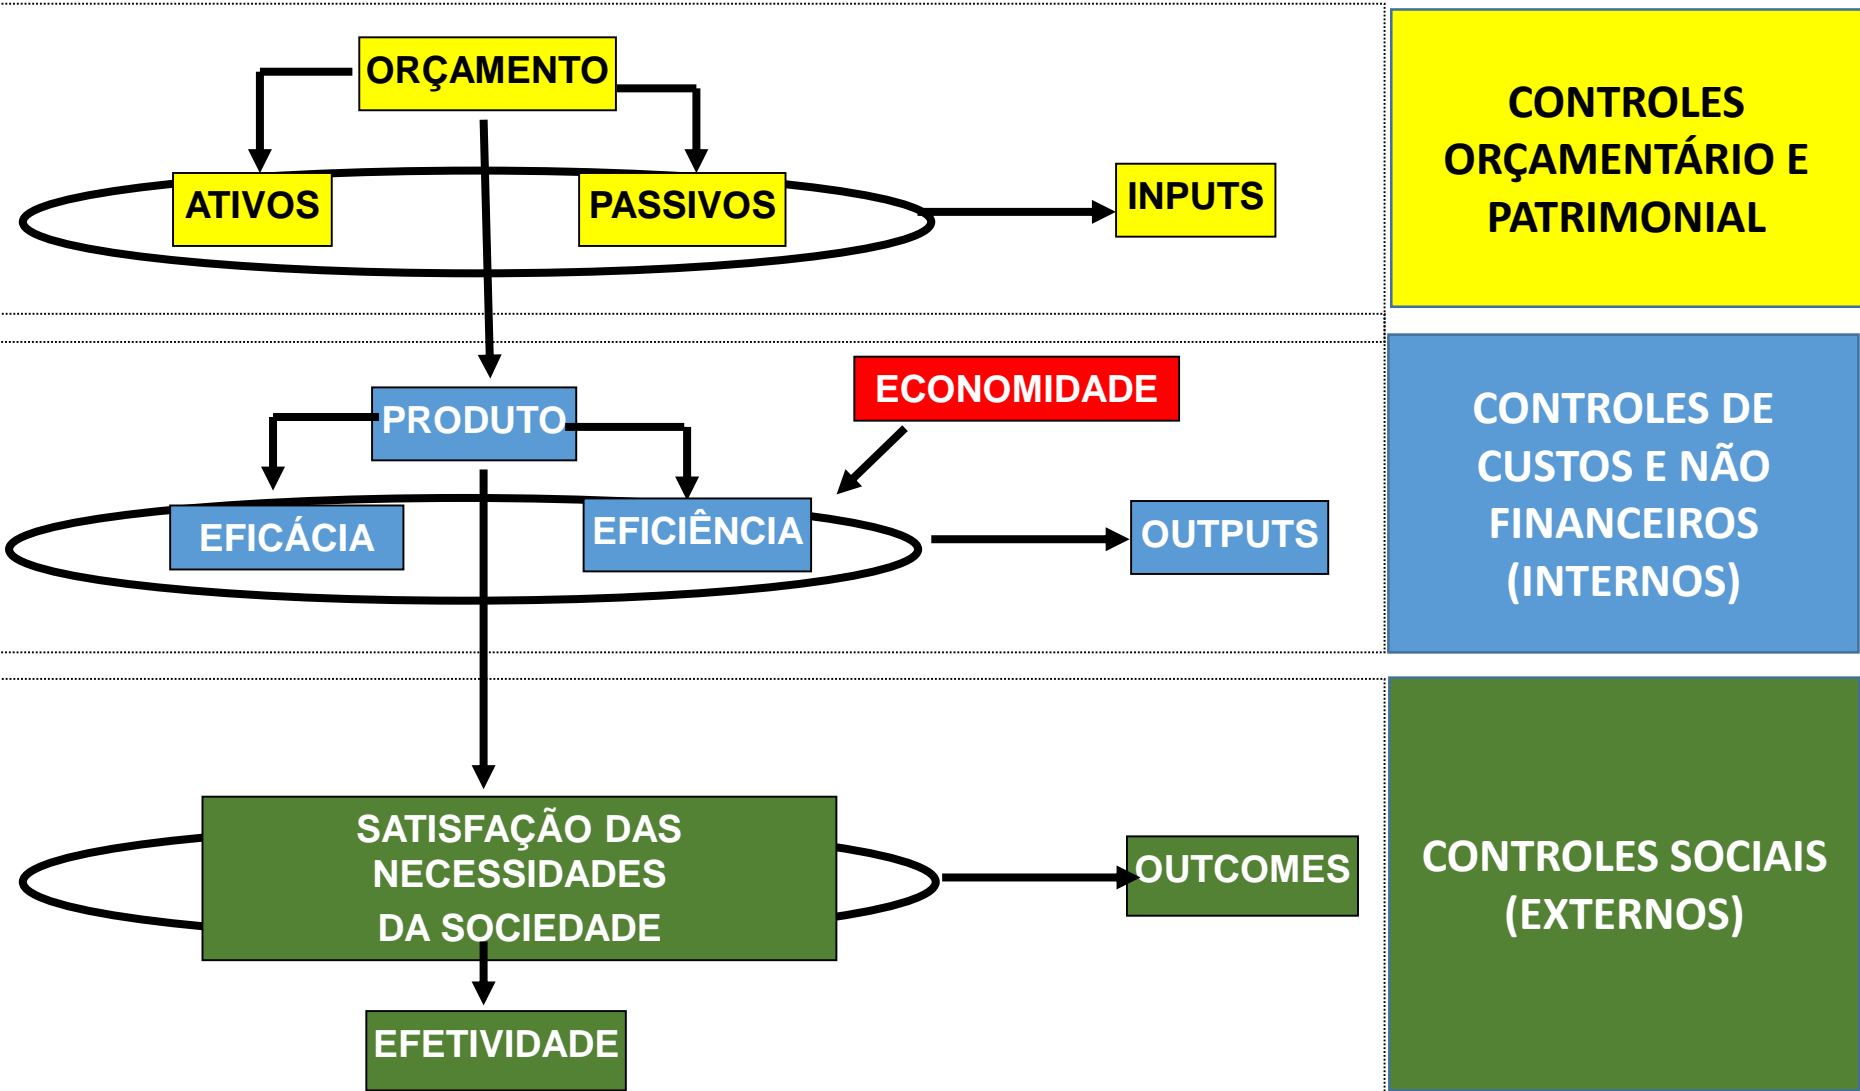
ORÇAMENTO

ATIVOS

PASSIVOS

INPUTS

CONTROLES ORÇAMENTÁRIO E PATRIMONIAL

PRODUTO

ECONOMIDADE

EFICÁCIA

EFICIÊNCIA

OUTPUTS

CONTROLES DE CUSTOS E NÃO FINANCEIROS (INTERNOS)

SATISFAÇÃO DAS NECESSIDADES DA SOCIEDADE

OUTCOMES

CONTROLES SOCIAIS (EXTERNOS)

EFETIVIDADE